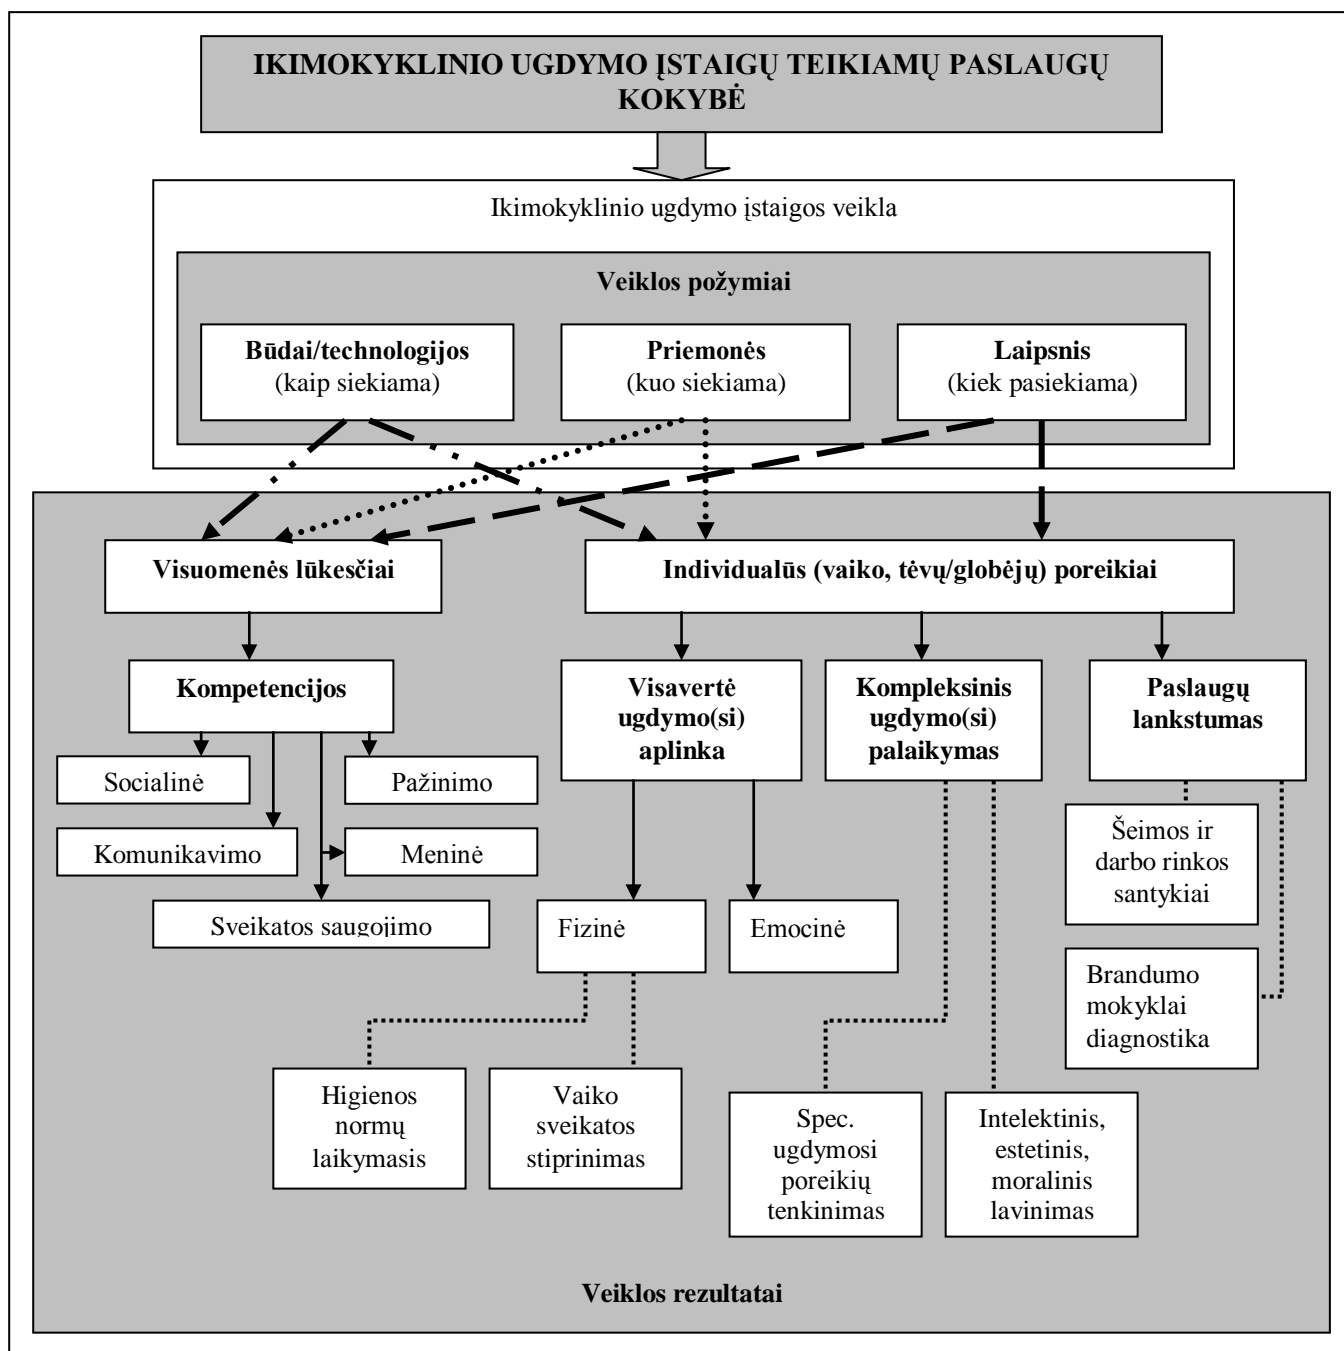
IKIMOKYKLINIO UGDYMO ĮSTAIGŲ TEIKIAMŲ PASLAUGŲ KOKYBĖ

Ikimokyklinio ugdymo įstaigos veikla

Veiklos požymiai

Būdai/technologijos (kaip siekiama)

Priemonės (kuo siekiama)

Laipsnis (kiek pasiekiama)

Visuomenės lūkesčiai

Individualūs (vaiko, tėvų/globėjų) poreikiai

Kompetencijos

Socialinė

Pažinimo

Komunikavimo

Meninė

Sveikatos saugojimo

Visavertė ugdymo(si) aplinka

Fizinė

Emocinė

Higienos normų laikymasis

Vaiko sveikatos stiprinimas

Kompleksinis ugdymo(si) palaikymas

Spec. ugdymosi poreikių tenkinimas

Intelektinis, estetinis, moralinis lavinimas

Paslaugų lankstumas

Šeimos ir darbo rinkos santykiai

Brandumo mokyklai diagnostika

Veiklos rezultatai